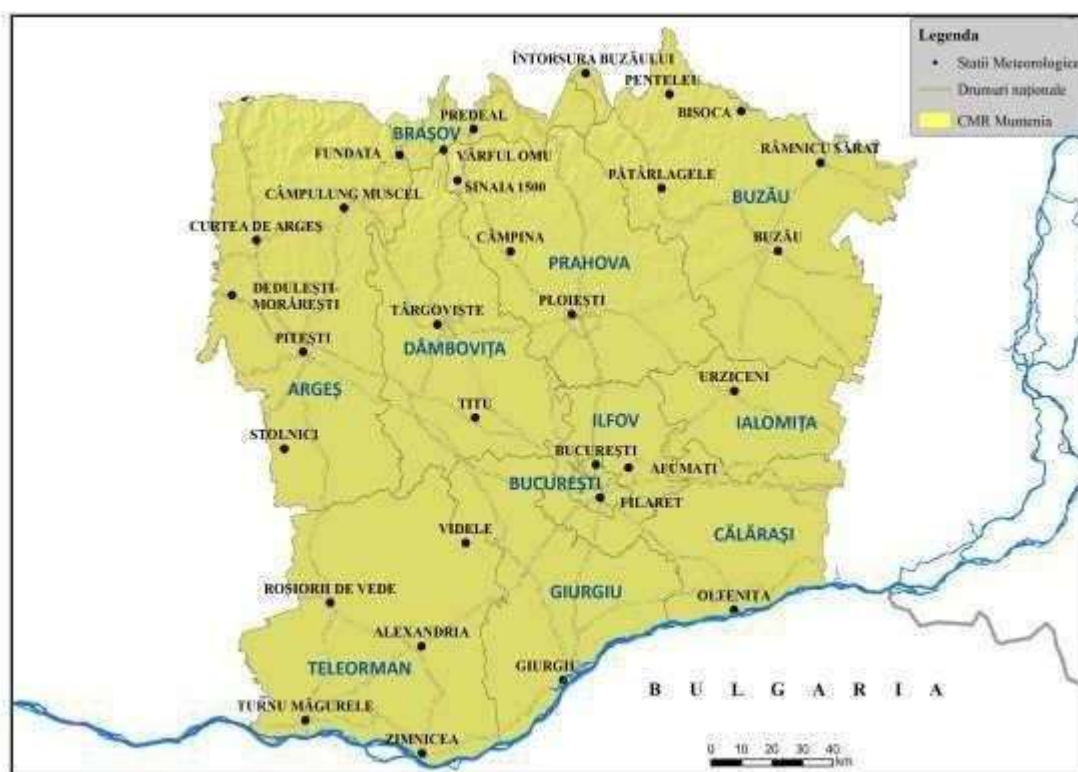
Legenda
• Statii Meteorologice
Drumuri nationale
CMR Muntenia

ÎNTORSURA BUZĂULUI
PENTELEU
BISOCA
PREDEAL
BRAȘOV
RÂMNICU SĂRAT
FUNDATA
VÂRFUL OMU
SINAIA 1500
PĂTÂRLAGELE
BUZĂU
CÂMPULUNG MUSCEL
CURTEA DE ARGEȘ
CÂMPINA
BUZĂU
PRAHOVA
DEDULEȘTI-MORĂREȘTI
PLOIEȘTI
TÂRGOVIȘTE
PITEȘTI
DÂMBOVIȚA
URZICENI
ARGEȘ
TITU
ILFOV
IALOMIȚA
STOLNICI
BUCUREȘTI
AFUMAȚI
BUCUREȘTI
FILARET
VIDELE
CĂLĂRAȘI
ROȘIORII DE VEDE
GIURGIU
OLTENIȚA
ALEXANDRIA
TELEORMAN
GIURGIU
B U L G A R I A
TURNU MĂGURELE
ZIMNICEA
0 10 20 30 40 km